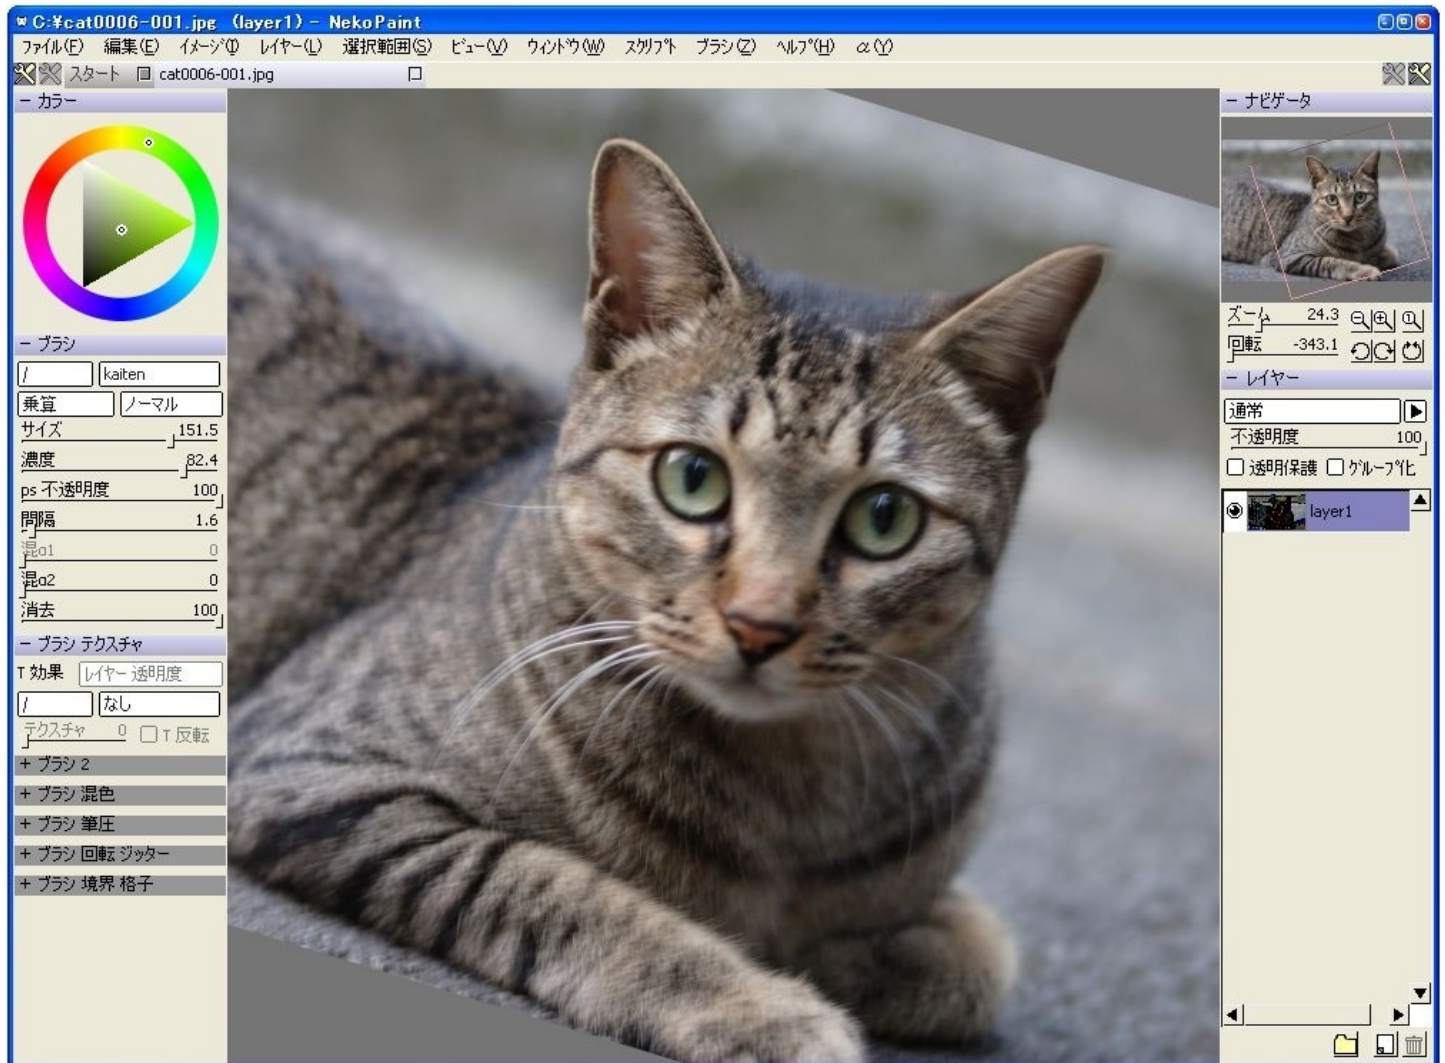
C:¥cat0006-001.jpg (layer1) - NekoPaint

ファイル(F) 編集(E) イメージ(I) レイヤー(L) 選択範囲(S) ビュー(V) ウィンドウ(W) スクリプト ブラシ(Z) ヘルプ(H) α(Y)

スタート cat0006-001.jpg

- カラー

- ブラシ

/ kaiten

乗算 ノーマル

サイズ 151.5

濃度 82.4

ps 不透明度 100

間隔 1.6

混α1 0

混α2 0

消去 100

- ブラシ テクスチャ

T 効果 レイヤー 透明度

/ なし

テクスチャ 0 T 反転

+ ブラシ 2

+ ブラシ 混色

+ ブラシ 筆圧

+ ブラシ 回転 ジッター

+ ブラシ 境界 格子

- ナビゲータ

ズーム 24.3

回転 -343.1

- レイヤー

通常

不透明度 100

透明保護 グループ化

layer1